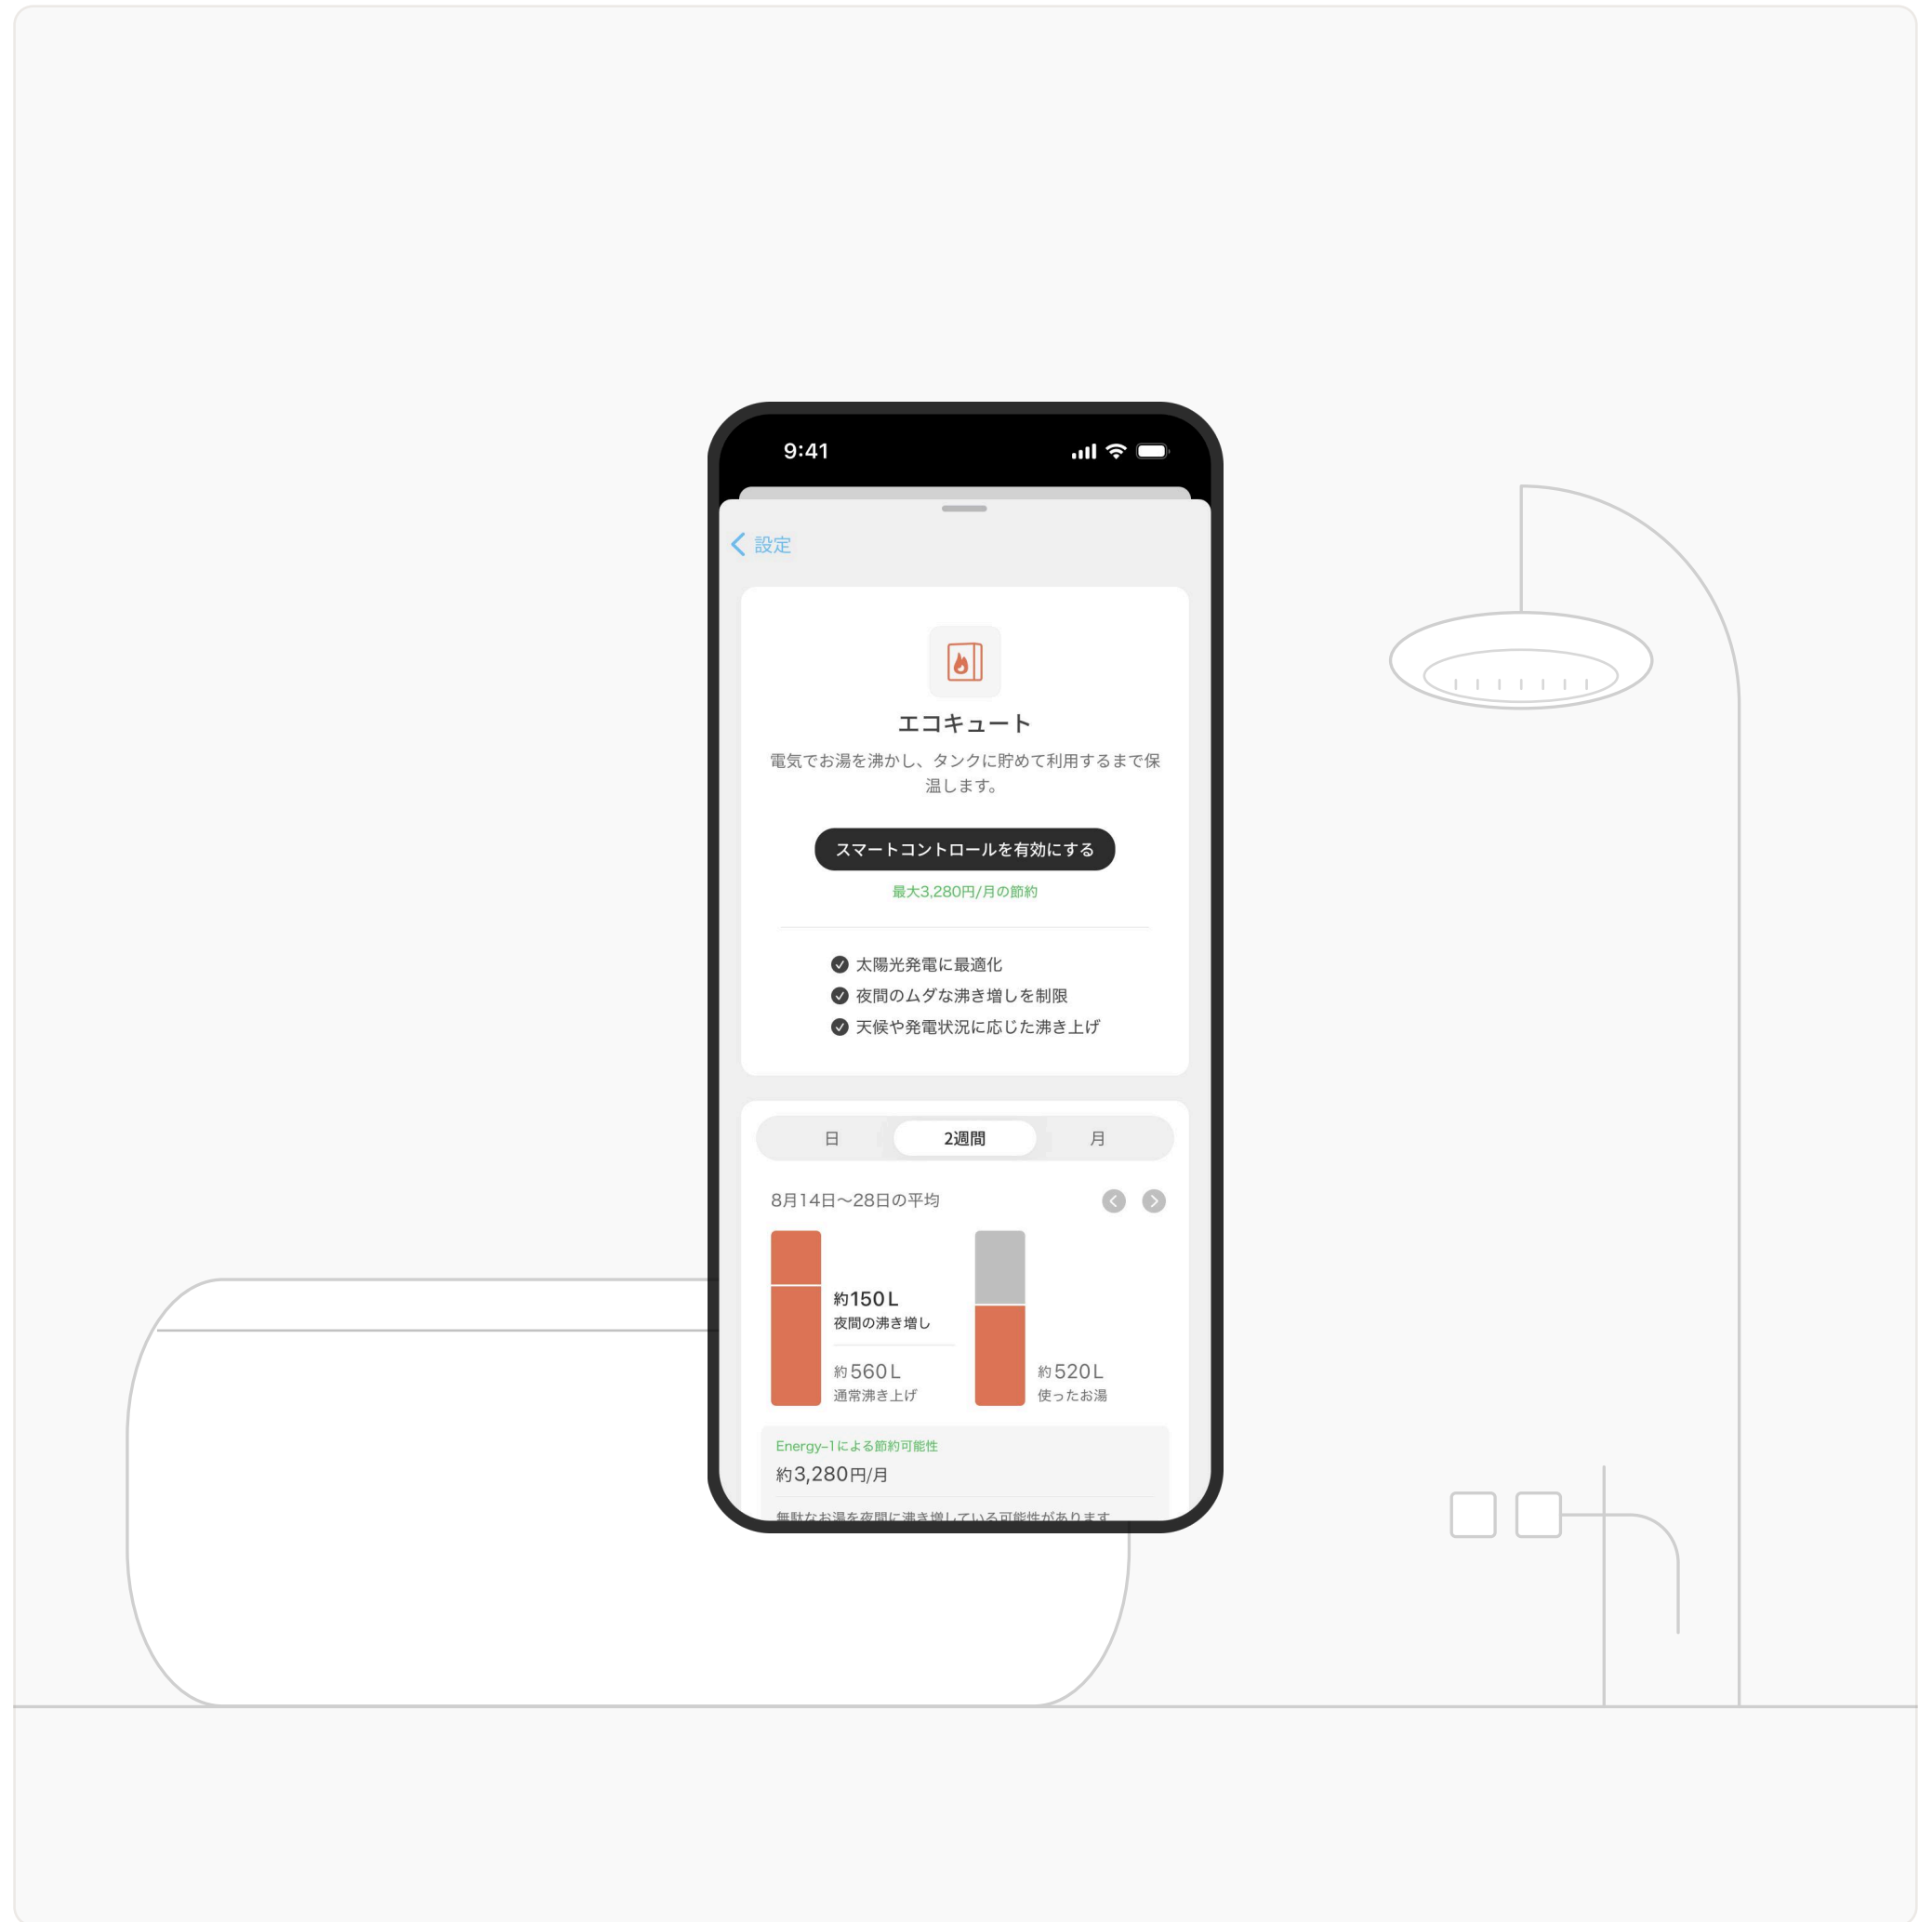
9:41

設定

エコキュート

電気でお湯を沸かし、タンクに貯めて利用するまで保温します。

スマートコントロールを有効にする

最大3,280円/月の節約

太陽光発電に最適化
夜間のムダな沸き増しを制限
天候や発電状況に応じた沸き上げ

日 2週間 月

8月14日〜28日の平均

約150L
夜間の沸き増し

約560L
通常沸き上げ

約520L
使ったお湯

Energy-1による節約可能性
約3,280円/月

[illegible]